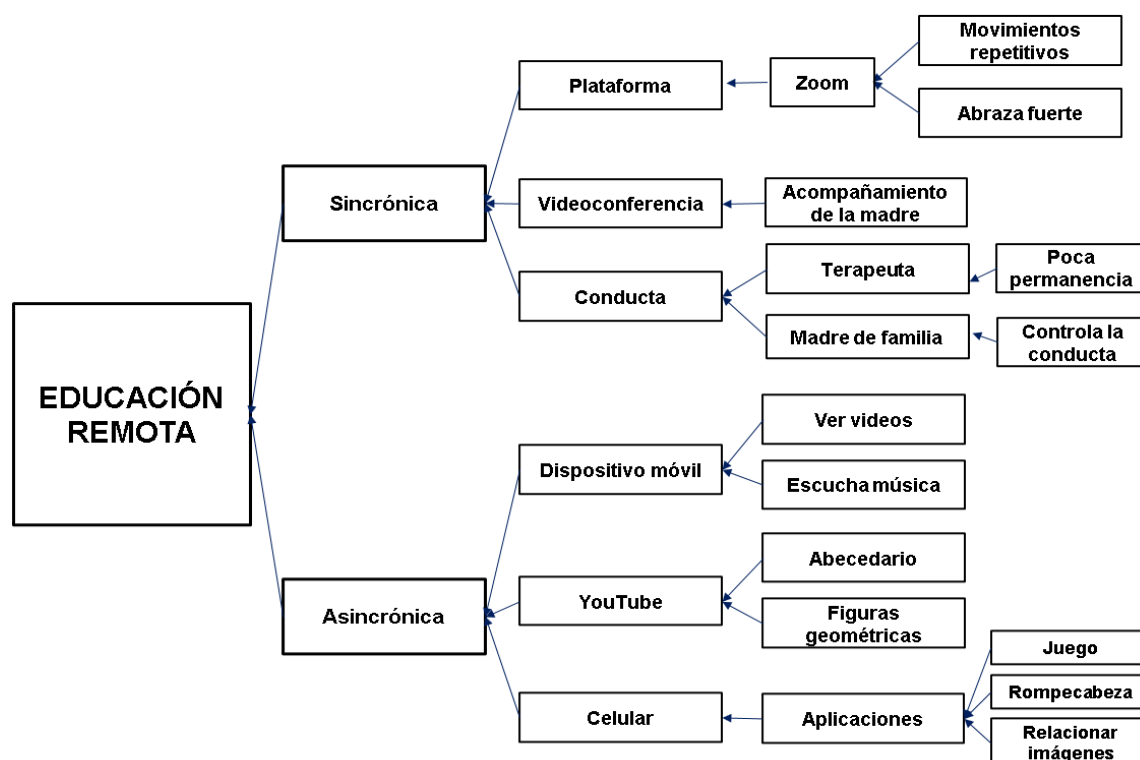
EDUCACIÓN REMOTA

Sincrónica

Plataforma

Zoom

Movimientos repetitivos

Abraza fuerte

Videoconferencia

Acompañamiento de la madre

Conducta

Terapeuta

Poca permanencia

Madre de familia

Controla la conducta

Asincrónica

Dispositivo móvil

Ver videos

Escucha música

YouTube

Abecedario

Figuras geométricas

Celular

Aplicaciones

Juego

Rompecabeza

Relacionar imágenes